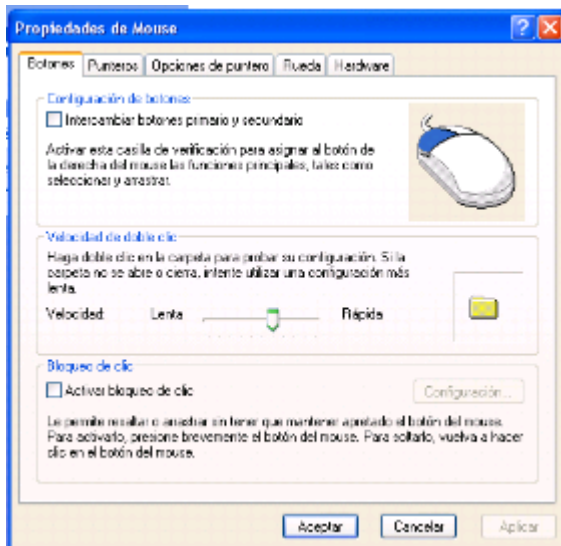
Propiedades de Mouse

Botones | Punteros | Opciones de puntero | Rueda | Hardware

Configuración de botones

Intercambiar botones primario y secundario

Activar esta casilla de verificación para asignar al botón de la derecha del mouse las funciones principales, tales como seleccionar y arrastrar.

Velocidad de doble clic

Haga doble clic en la carpeta para probar su configuración. Si la carpeta no se abre o cierra, intente utilizar una configuración más lenta.

Velocidad: Lenta Rápida

Bloqueo de clic

Activar bloqueo de clic

Configuración...

Le permite resaltar o arrastrar sin tener que mantener apretado el botón del mouse. Para activarlo, presione brevemente el botón del mouse. Para soltarlo, vuelva a hacer clic en el botón del mouse.

Aceptar Cancelar Aplicar